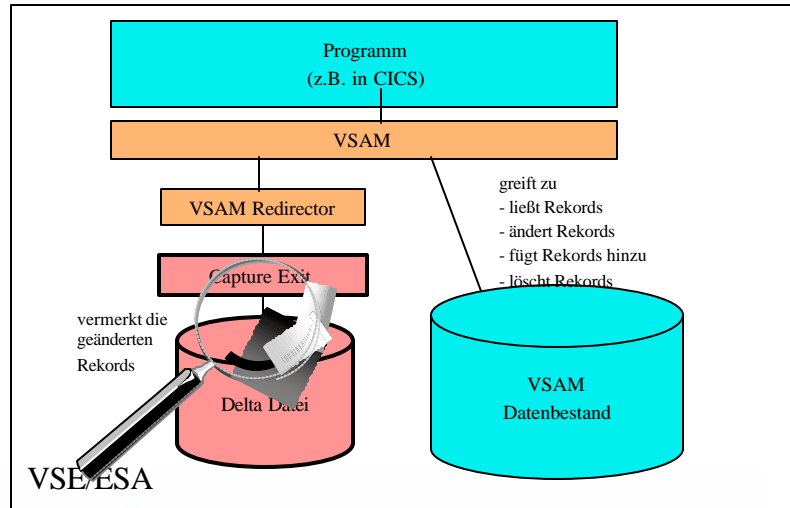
Programm
(z.B. in CICS)

VSAM

VSAM Redirector

Capture Exit

greift zu
- ließt Rekords
- ändert Rekords
- fügt Rekords hinzu
- löscht Rekords

vermerkt die geänderten Rekords

Delta Datei

VSAM
Datenbestand

VSE/ESA